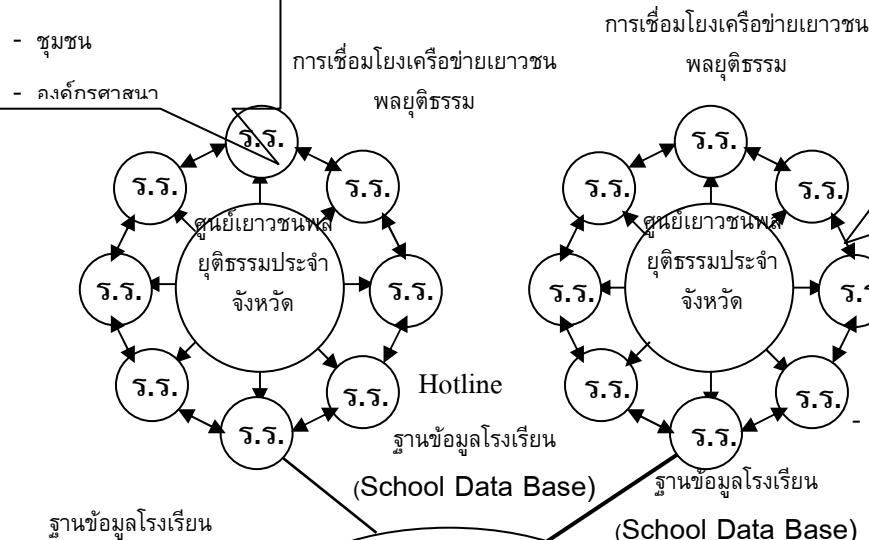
- ชุมชน

- องค์กรศาสนา

การเชื่อมโยงเครือข่ายเยาวชนพลยุติธรรม

ร.ร.

ร.ร.

ร.ร.

ศูนย์เยาวชนพลยุติธรรมประจำจังหวัด

ร.ร.

ร.ร.

ร.ร.

ร.ร.

ร.ร.

Hotline

ฐานข้อมูลโรงเรียน (School Data Base)

ฐานข้อมูลโรงเรียน

การเชื่อมโยงเครือข่ายเยาวชนพลยุติธรรม

ร.ร.

ร.ร.

ร.ร.

ศูนย์เยาวชนพลยุติธรรมประจำจังหวัด

ร.ร.

ร.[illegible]

ร.ร.

ร.ร.

ร.ร.

-

ฐานข้อมูลโรงเรียน (School Data Base)